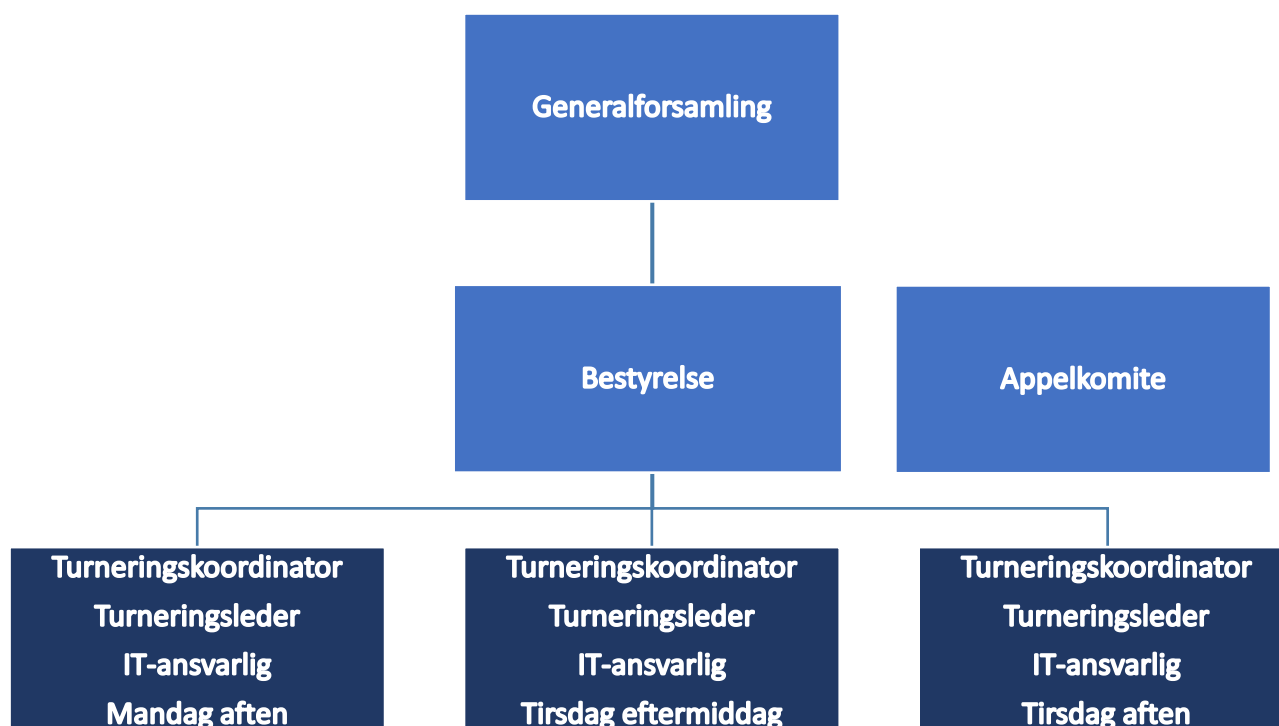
Generalforsamling

Bestyrelse

Appelkomite

Turneringskoordinator
Turneringsleder
IT-ansvarlig
Mandag aften

Turneringskoordinator
Turneringsleder
IT-ansvarlig
Tirsdag eftermiddag

Turneringskoordinator
Turneringsleder
IT-ansvarlig
Tirsdag aften